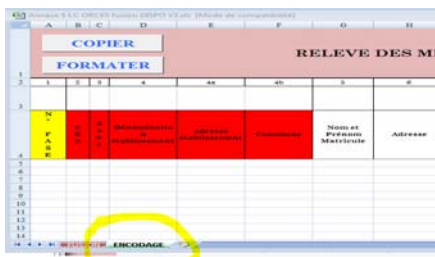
Annexe 5 LC ORCES fusion DISPO V3.xls [Mode de compatibilité]

| | A | B | C | D | E | F | G | H |
|---|---|---|---|---|---|---|---|---|
| 1 | COPIER FORMATER | | | | | | RELEVE DES M | |
| 2 | 1 | 2 | 3 | 4 | 4a | 4b | 5 | 6 |
| 3 | | | | | | | | |
| 4 | N° FASE | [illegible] | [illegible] | Dénomination établissement | adresse établissement | Commune | Nom et Prénom Matricule | Adresse |
| 5 | | | | | | | | |
| 6 | | | | | | | | |
| 7 | | | | | | | | |
| 8 | | | | | | | | |
| 9 | | | | | | | | |
| 10 | | | | | | | | |
| 11 | | | | | | | | |
| 12 | | | | | | | | |
| 13 | | | | | | | | |
| 14 | | | | | | | | |

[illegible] ENCODAGE